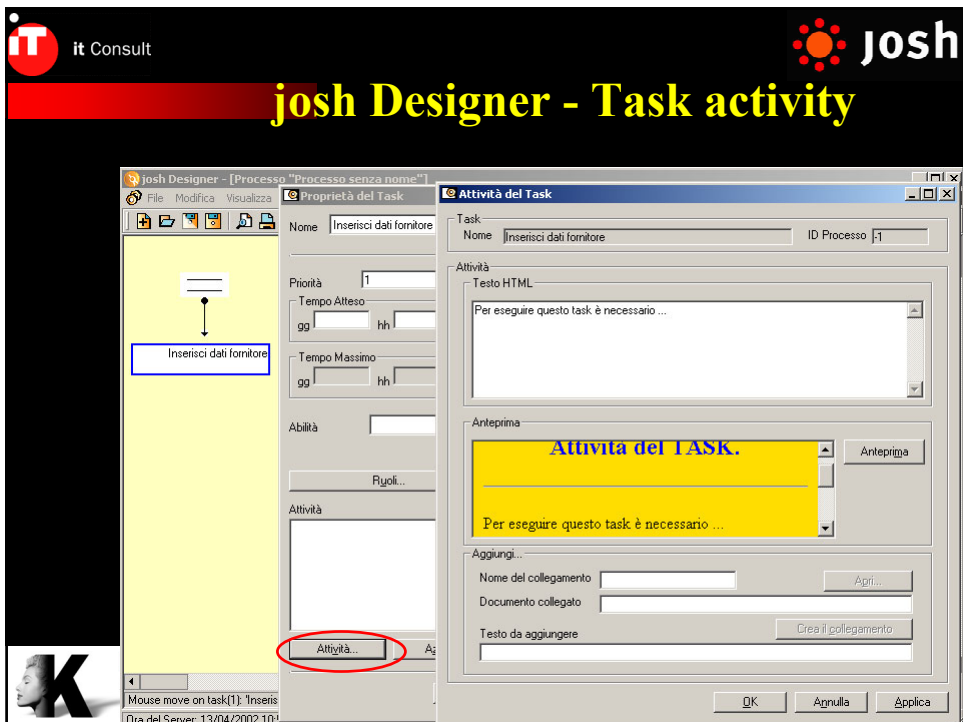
it Consult

josh

josh Designer - Task activity

josh Designer - [Processo "Processo senza nome"]

File Modifica Visualizza

Inserisci dati fornitore

Proprietà del Task

Nome Inserisci dati fornitore

Priorità 1

Tempo Atteso

gg hh

Tempo Massimo

gg hh

Abilità

Ruoli...

Attività

Attività...

Mouse move on task(1): 'Inseris

Ora del Server: 13/04/2002 10:

Attività del Task

Task

Nome Inserisci dati fornitore

ID Processo -1

Attività

Testo HTML

Per eseguire questo task è necessario ...

Anteprima

Attività del TASK.

Per eseguire questo task è necessario ...

Anteprima

Aggiungi...

Nome del collegamento

Apri...

Documento collegato

Crea il collegamento

Testo da aggiungere

OK Annulla Applica